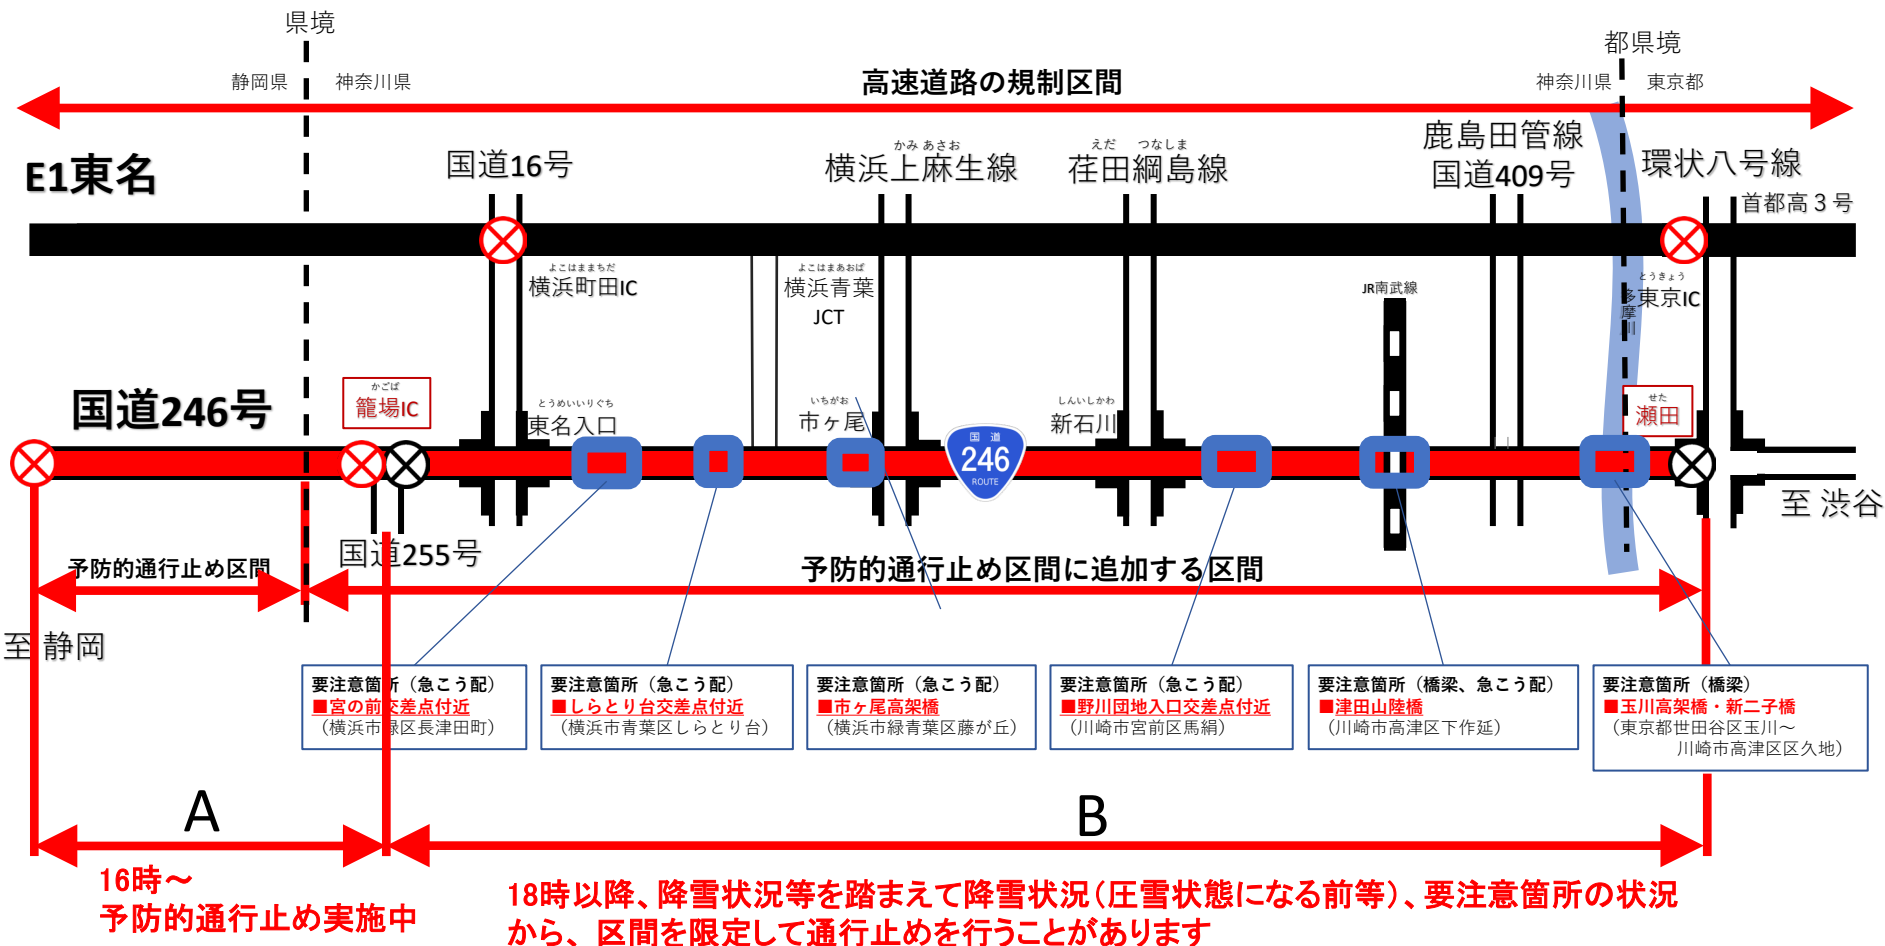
県境

静岡県　神奈川県

高速道路の規制区間

都県境

神奈川県　東京都

E1東名

国道16号

かみ あさお
横浜上麻生線

えだ　つなしま
荏田綱島線

鹿島田管線
国道409号

環状八号線

首都高３号

よこはままちだ
横浜町田IC

よこはまあおば
横浜青葉
JCT

JR南武線

とうきょう
東京IC

多摩川

国道246号

かごば
籠場IC

とうめいいりぐち
東名入口

いちがお
市ヶ尾

国道
246
ROUTE

しんいしかわ
新石川

せた
瀬田

至 渋谷

国道255号

予防的通行止め区間

予防的通行止め区間に追加する区間

至 静岡

要注意箇所（急こう配）
■宮の前交差点付近
（横浜市緑区長津田町）

要注意箇所（急こう配）
■しらとり台交差点付近
（横浜市青葉区しらとり台）

要注意箇所（急こう配）
■市ヶ尾高架橋
（横浜市緑青葉区藤が丘）

要注意箇所（急こう配）
■野川団地入口交差点付近
（川崎市宮前区馬絹）

要注意箇所（橋梁、急こう配）
■津田山陸橋
（川崎市高津区下作延）

要注意箇所（橋梁）
■玉川高架橋・新二子橋
（東京都世田谷区玉川～
川崎市高津区区久地）

A

B

16時～
予防的通行止め実施中

18時以降、降雪状況等を踏まえて降雪状況（圧雪状態になる前等）、要注意箇所の状況から、区間を限定して通行止めを行うことがあります